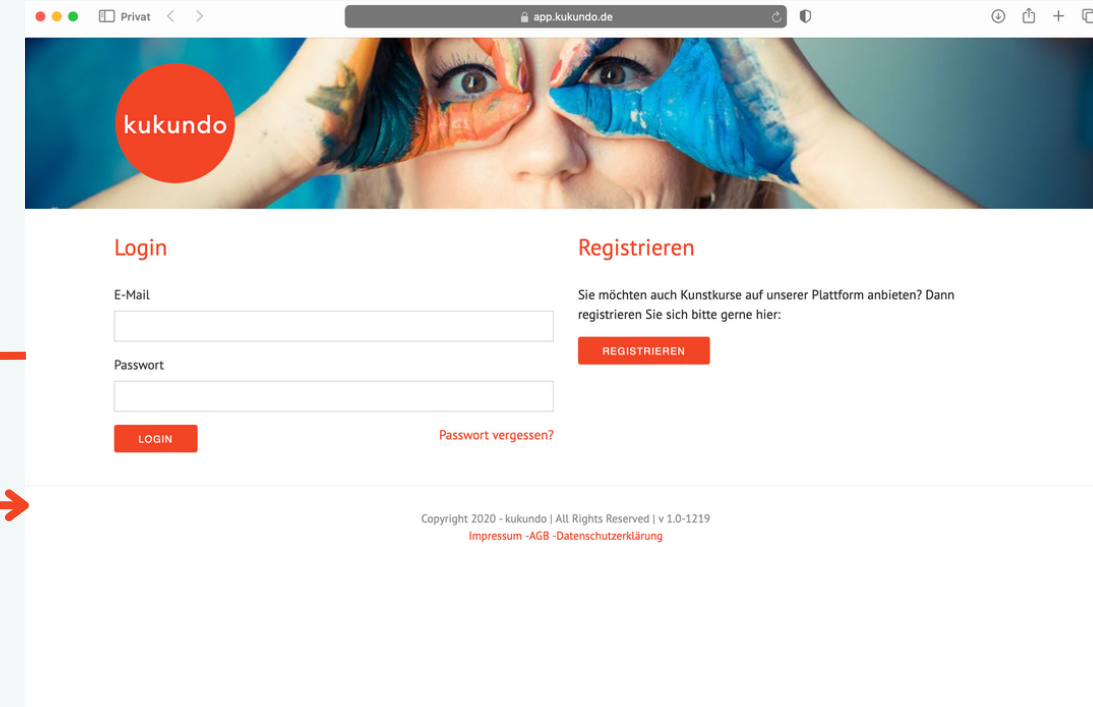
Privat

app.kukundo.de

kukundo

Login

E-Mail

Passwort

LOGIN

Passwort vergessen?

Registrieren

Sie möchten auch Kunstkurse auf unserer Plattform anbieten? Dann registrieren Sie sich bitte gerne hier:

REGISTRIEREN

Copyright 2020 - kukundo | All Rights Reserved | v 1.0-1219

Impressum -AGB -Datenschutzerklärung